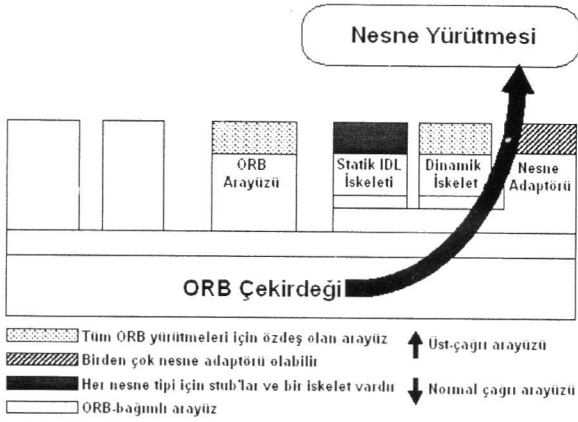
Nesne Yürütmesi

ORB Arayüzü

Statik IDL İskeleti

Dinamik İskelet

Nesne Adaptörü

ORB Çekirdeği

Tüm ORB yürütmeleri için özdeş olan arayüz

Birden çok nesne adaptörü olabilir

Her nesne tipi için stub'lar ve bir iskelet vardır

ORB-bağımlı arayüz

Üst-çağrı arayüzü

Normal çağrı arayüzü